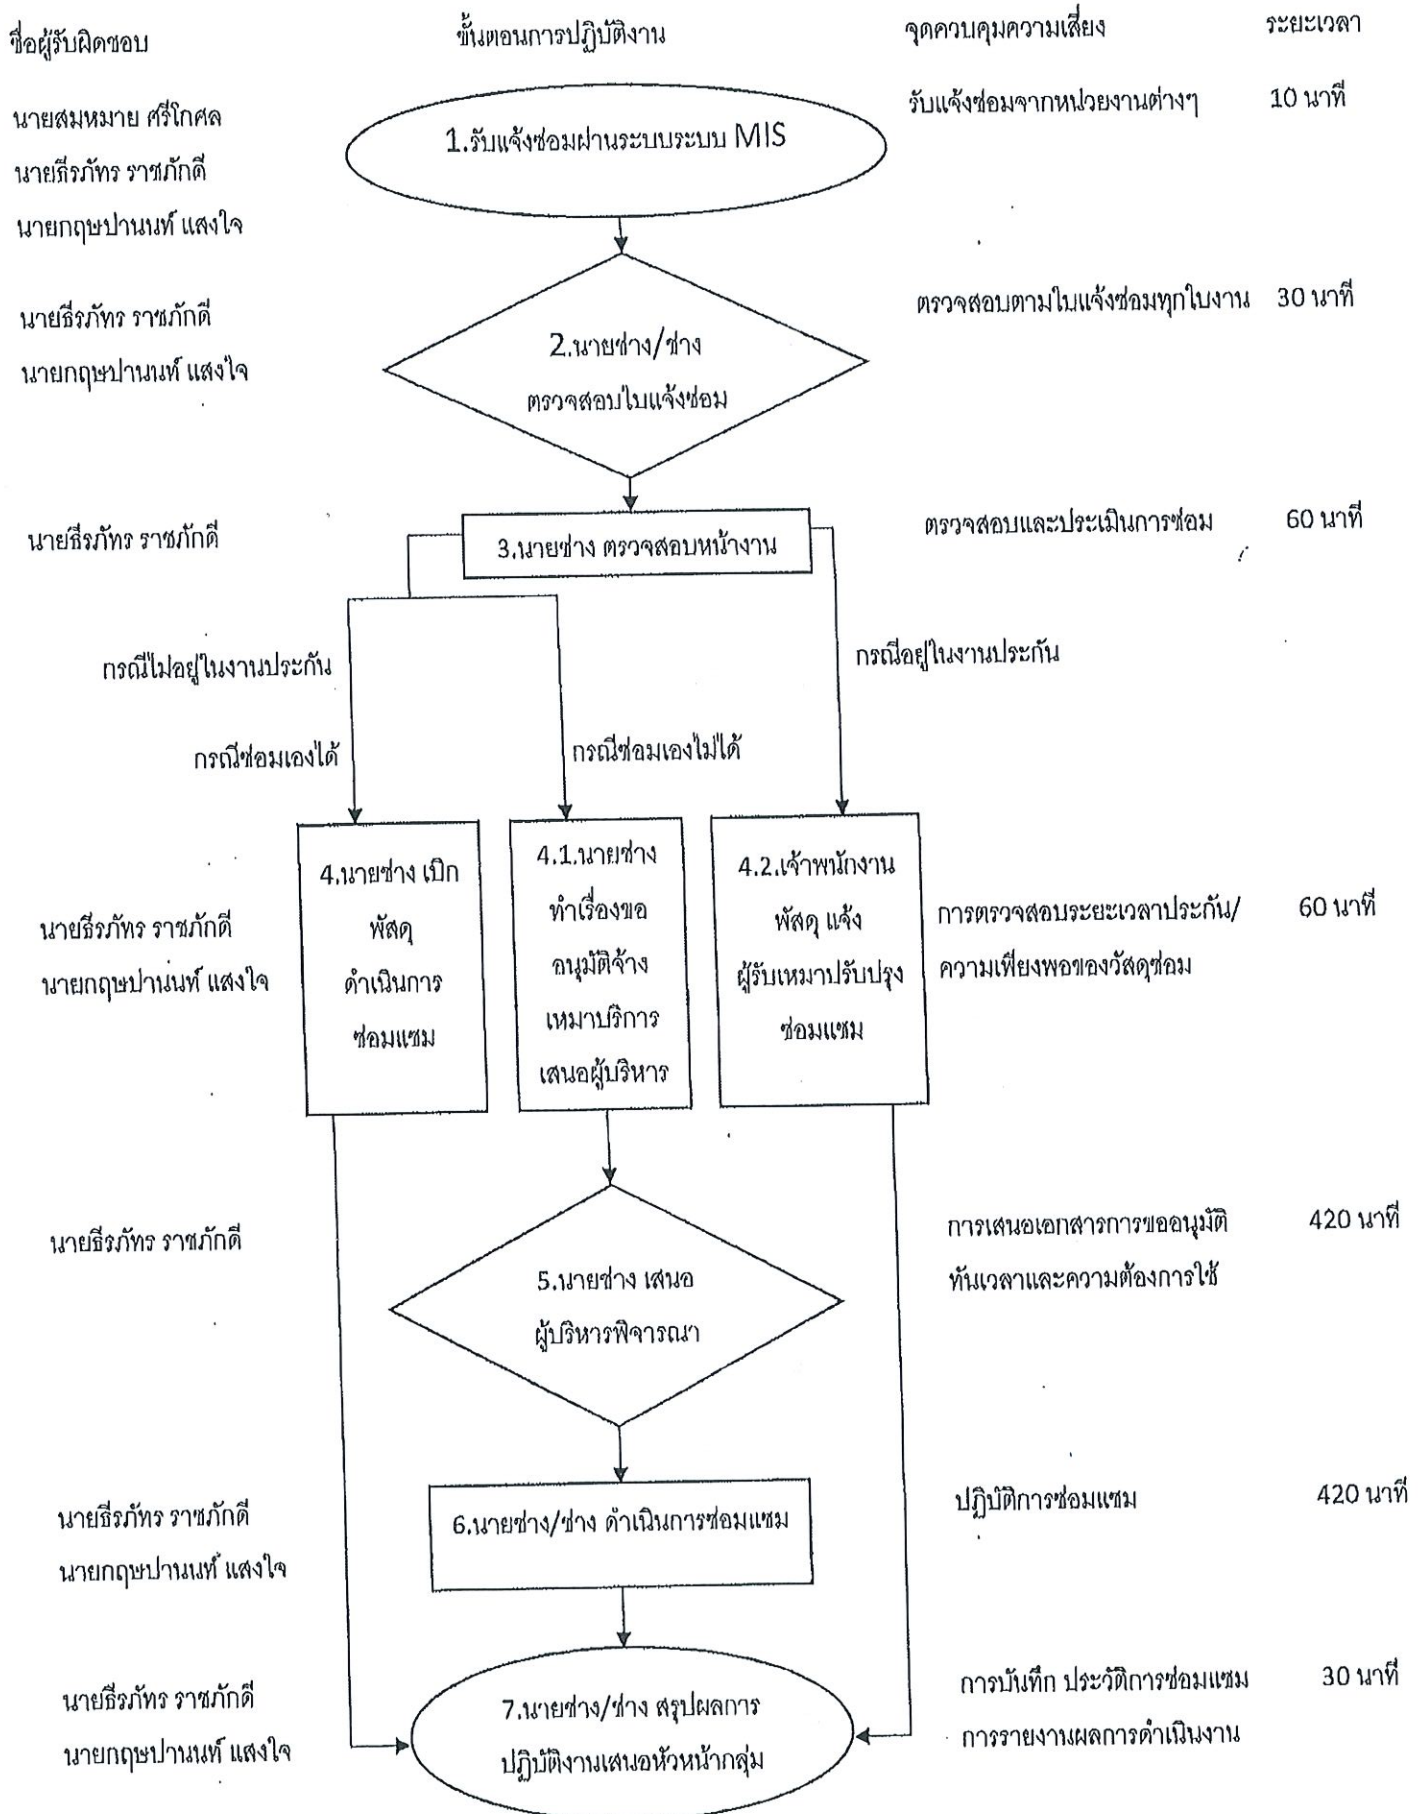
ชื่อผู้รับผิดชอบ

ขั้นตอนการปฏิบัติงาน

จุดควบคุมความเสี่ยง

ระยะเวลา

นายสมหมาย ศรีโกศล
นายธีรภัทร ราชภักดี
นายกฤษปานนท์ แสงใจ

1.รับแจ้งซ่อมผ่านระบบระบบ MIS

รับแจ้งซ่อมจากหน่วยงานต่างๆ

10 นาที

นายธีรภัทร ราชภักดี
นายกฤษปานนท์ แสงใจ

2.นายช่าง/ช่าง ตรวจสอบใบแจ้งซ่อม

ตรวจสอบตามใบแจ้งซ่อมทุกใบงาน

30 นาที

นายธีรภัทร ราชภักดี

3.นายช่าง ตรวจสอบหน้างาน

ตรวจสอบและประเมินการซ่อม

60 นาที

กรณีไม่อยู่ในงานประกัน

กรณีอยู่ในงานประกัน

กรณีซ่อมเองได้

กรณีซ่อมเองไม่ได้

นายธีรภัทร ราชภักดี
นายกฤษปานนท์ แสงใจ

4.นายช่าง เบิกพัสดุ ดำเนินการซ่อมแซม

4.1.นายช่าง ทำเรื่องขออนุมัติจ้างเหมาบริการ เสนอผู้บริหาร

4.2.เจ้าพนักงานพัสดุ แจ้งผู้รับเหมาปรับปรุงซ่อมแซม

การตรวจสอบระยะเวลาประกัน/ความเพียงพอของวัสดุซ่อม

60 นาที

นายธีรภัทร ราชภักดี

5.นายช่าง เสนอผู้บริหารพิจารณา

การเสนอเอกสารการขออนุมัติทันเวลาและความต้องการใช้

420 นาที

นายธีรภัทร ราชภักดี
นายกฤษปานนท์ แสงใจ

6.นายช่าง/ช่าง ดำเนินการซ่อมแซม

ปฏิบัติการซ่อมแซม

420 นาที

นายธีรภัทร ราชภักดี
นายกฤษปานนท์ แสงใจ

7.นายช่าง/ช่าง สรุปผลการปฏิบัติงานเสนอหัวหน้ากลุ่ม

การบันทึก ประวัติการซ่อมแซม
การรายงานผลการดำเนินงาน

30 นาที